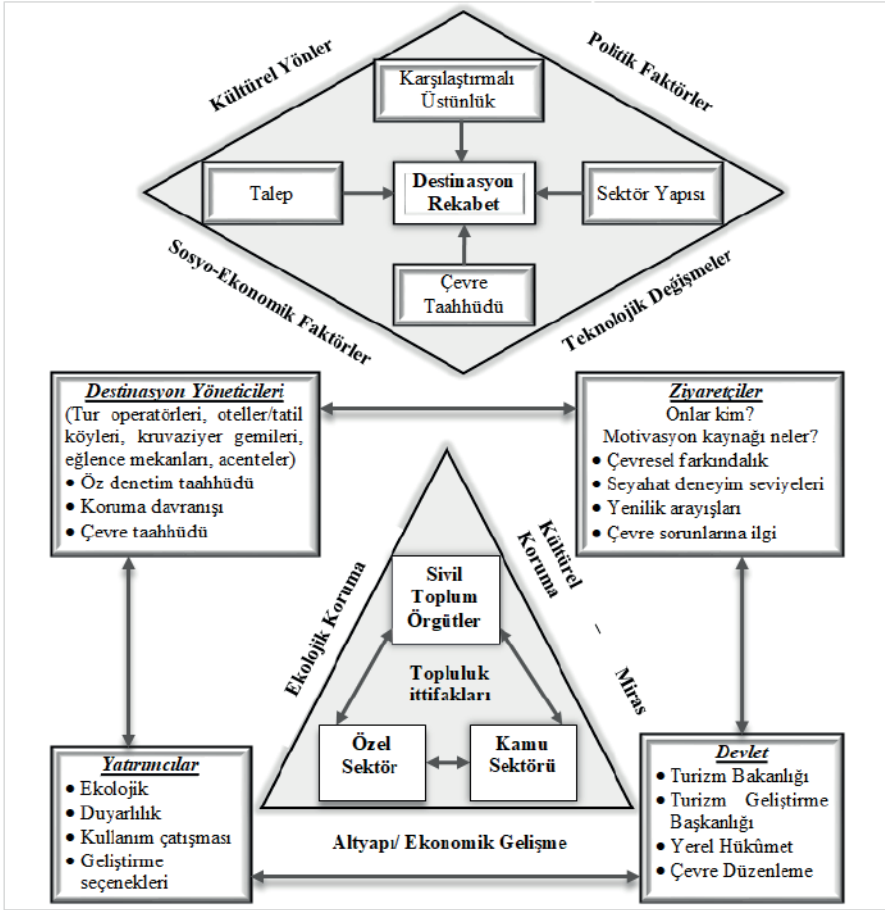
Kültürel Yönler

Politik Faktörler

Karşılaştırmalı Üstünlük

Talep

Destinasyon Rekabet

Sektör Yapısı

Çevre Taahhüdü

Sosyo-Ekonomik Faktörler

Teknolojik Değişmeler

**Destinasyon Yöneticileri**
(Tur operatörleri, oteller/tatil köyleri, kruvaziyer gemileri, eğlence mekanları, acenteler)
- Öz denetim taahhüdü
- Koruma davranışı
- Çevre taahhüdü

**Ziyaretçiler**
Onlar kim?
Motivasyon kaynağı neler?
- Çevresel farkındalık
- Seyahat deneyim seviyeleri
- Yenilik arayışları
- Çevre sorunlarına ilgi

Ekolojik Koruma

Kültürel Koruma – Miras

Sivil Toplum Örgütler

Topluluk ittifakları

Özel Sektör

Kamu Sektörü

**Yatırımcılar**
- Ekolojik
- Duyarlılık
- Kullanım çatışması
- Geliştirme seçenekleri

Altyapı/ Ekonomik Gelişme

**Devlet**
- Turizm Bakanlığı
- Turizm Geliştirme Başkanlığı
- Yerel Hükûmet
- Çevre Düzenleme